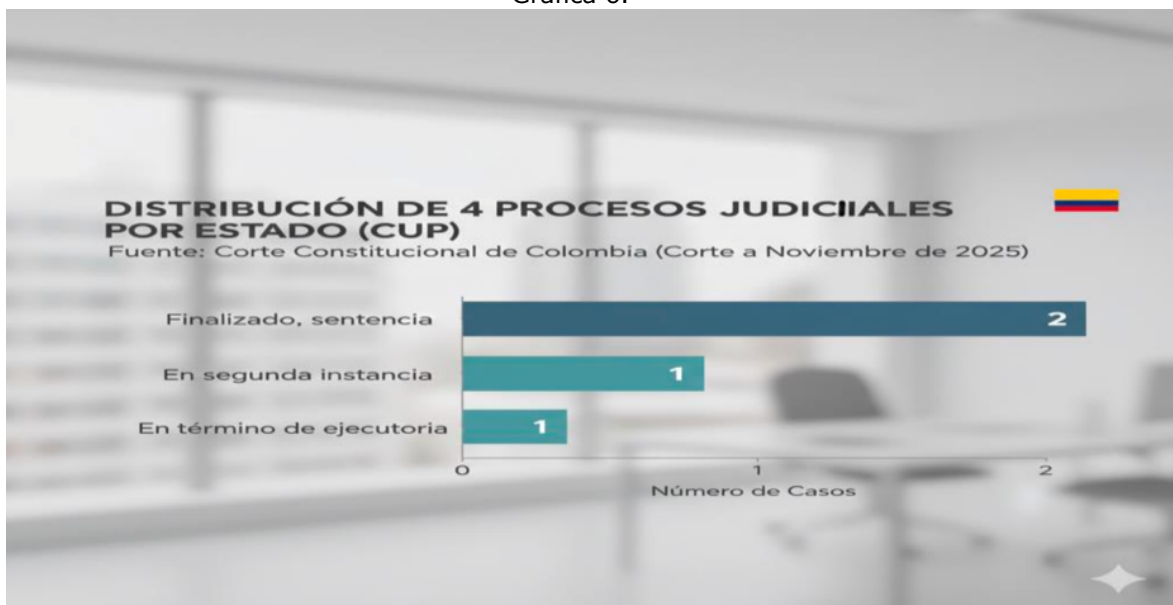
Gráfica 6.

DISTRIBUCIÓN DE 4 PROCESOS JUDICIIALES POR ESTADO (CUP)
Fuente: Corte Constitucional de Colombia (Corte a Noviembre de 2025)

Finalizado, sentencia 2
En segunda instancia 1
En término de ejecutoria 1

0 1 2
Número de Casos